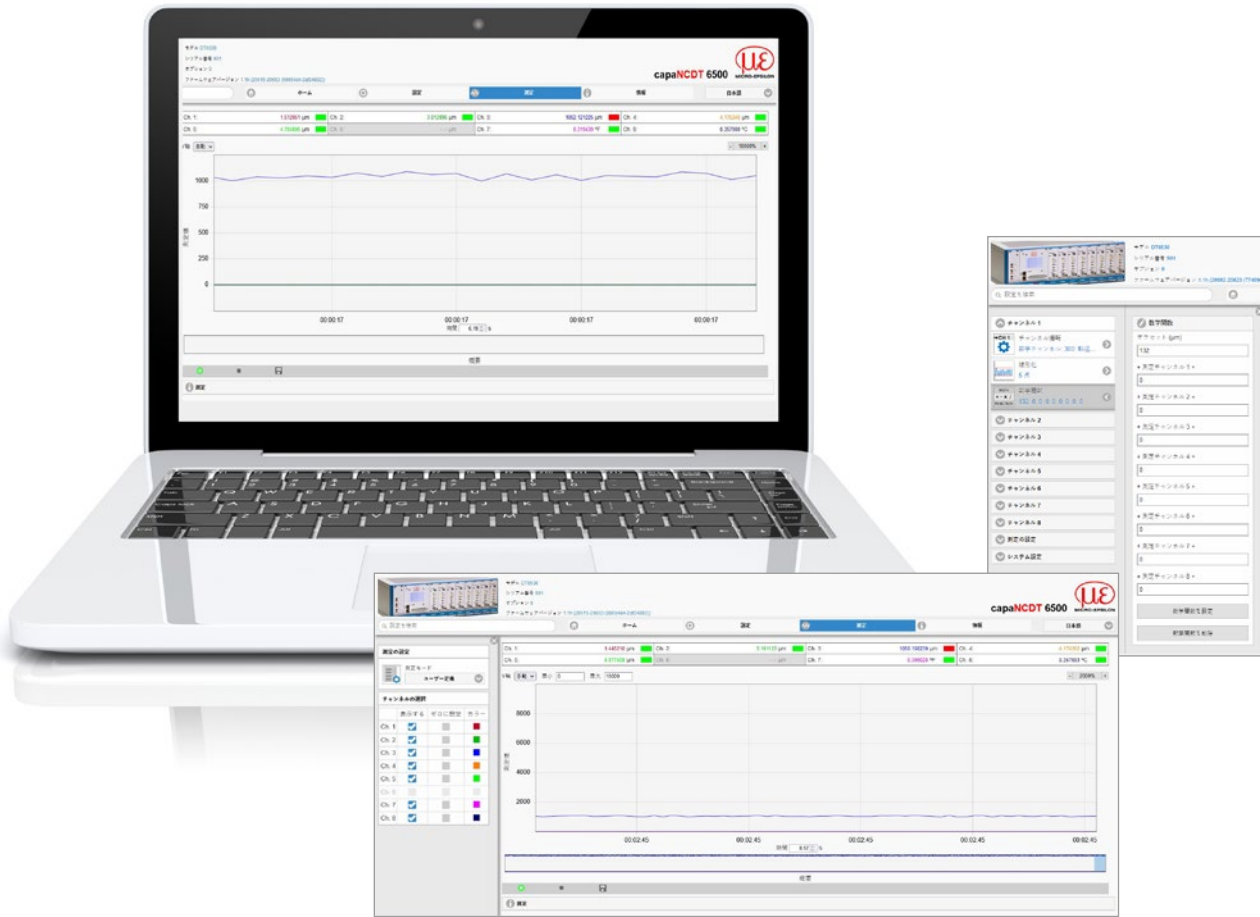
モデル DT6530
シリアル番号 501
オプション
ファームウェアバージョン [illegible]

capaNCDT 6500
MICRO-EPSILON

ホーム
設定
測定
情報
日本語

Ch. 1: 1.512601 µm
Ch. 2: 0.012886 µm
Ch. 3: 1002.121225 µm
Ch. 4: 4.170246 µm
Ch. 5: 4.170000 µm
Ch. 6: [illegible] µm
Ch. 7: 0.315639 °F
Ch. 8: 6.357988 °C

1000
750
500
250
0

00:00:17
00:00:17
00:00:17
00:00:17

時間 6.19 s

測定

モデル DT6530
シリアル番号 501
オプション
ファームウェアバージョン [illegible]

設定を検索

チャンネル 1
チャンネル識別
チャンネル 2
チャンネル 3
チャンネル 4
チャンネル 5
チャンネル 6
チャンネル 7
チャンネル 8
測定の設定
システム設定

数学関数
オフセット (µm)
132
0
0
0
0
0
0
0
0

モデル DT6530
シリアル番号 501
オプション
ファームウェアバージョン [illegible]

capaNCDT 6500
MICRO-EPSILON

設定を検索
ホーム
設定
測定
情報
日本語

測定の設定
測定モード
ユーザー定義

チャンネルの選択
表示する
カラー
Ch. 1
Ch. 2
Ch. 3
Ch. 4
Ch. 5
Ch. 6
Ch. 7
Ch. 8

Ch. 1: 0.445218 µm
Ch. 3: 0.161131 µm
Ch. 5: 1050.158219 µm
Ch. 4: 4.170353 µm
Ch. 5: 4.077405 µm
Ch. 7: 0.346629 °F
Ch. 8: 6.297803 °C

最小 0
最大 10009

8000
6000
4000
2000

00:02:45
00:02:45
00:02:45
00:02:45
00:02:45

時間 8.57 s

測定